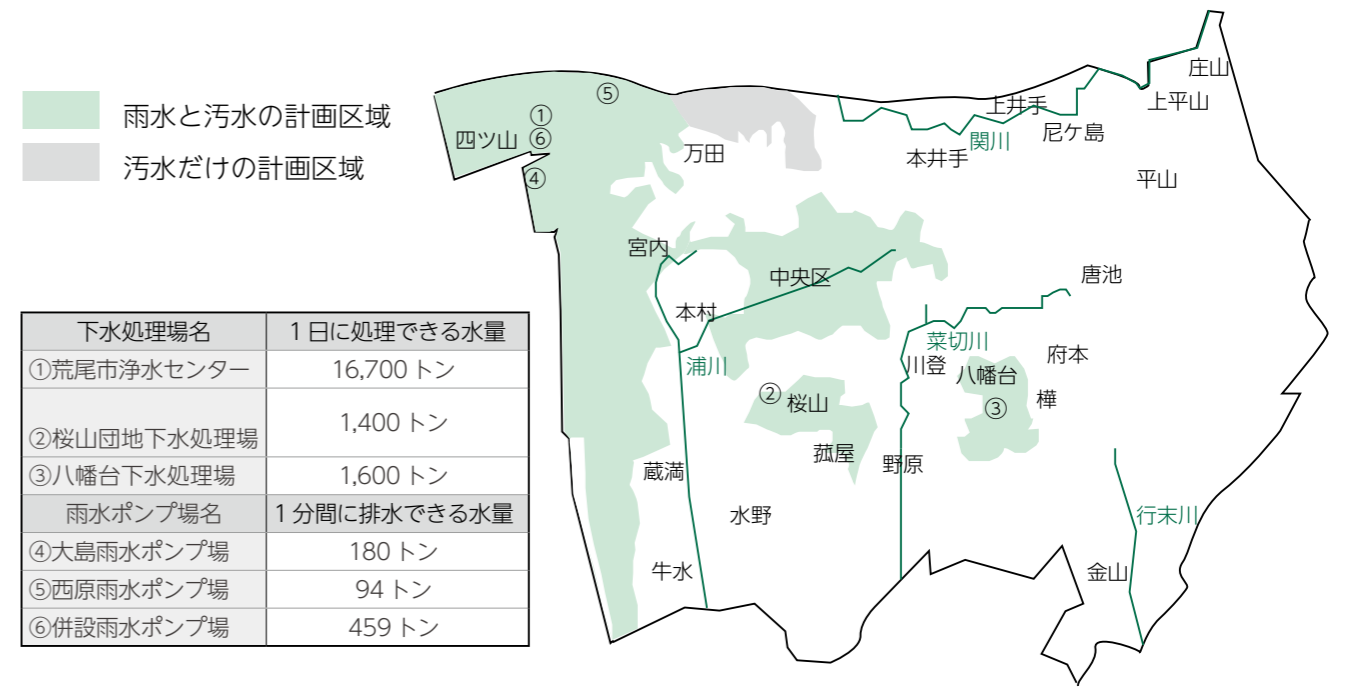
雨水と汚水の計画区域
汚水だけの計画区域

| 下水処理場名 | 1日に処理できる水量 |
|---|---|
| ①荒尾市浄水センター | 16,700 トン |
| ②桜山団地下水処理場 | 1,400 トン |
| ③八幡台下水処理場 | 1,600 トン |
| 雨水ポンプ場名 | 1分間に排水できる水量 |
| ④大島雨水ポンプ場 | 180 トン |
| ⑤西原雨水ポンプ場 | 94 トン |
| ⑥併設雨水ポンプ場 | 459 トン |

⑤
①
四ツ山 ⑥
④
万田
宮内
本村
浦川
中央区
②
桜山
菰屋
蔵満
水野
牛水
野原
川登
菜切川
八幡台
③
府本
樺
唐池
上井手
関川
本井手
尼ケ島
庄山
上平山
平山
行末川
金山